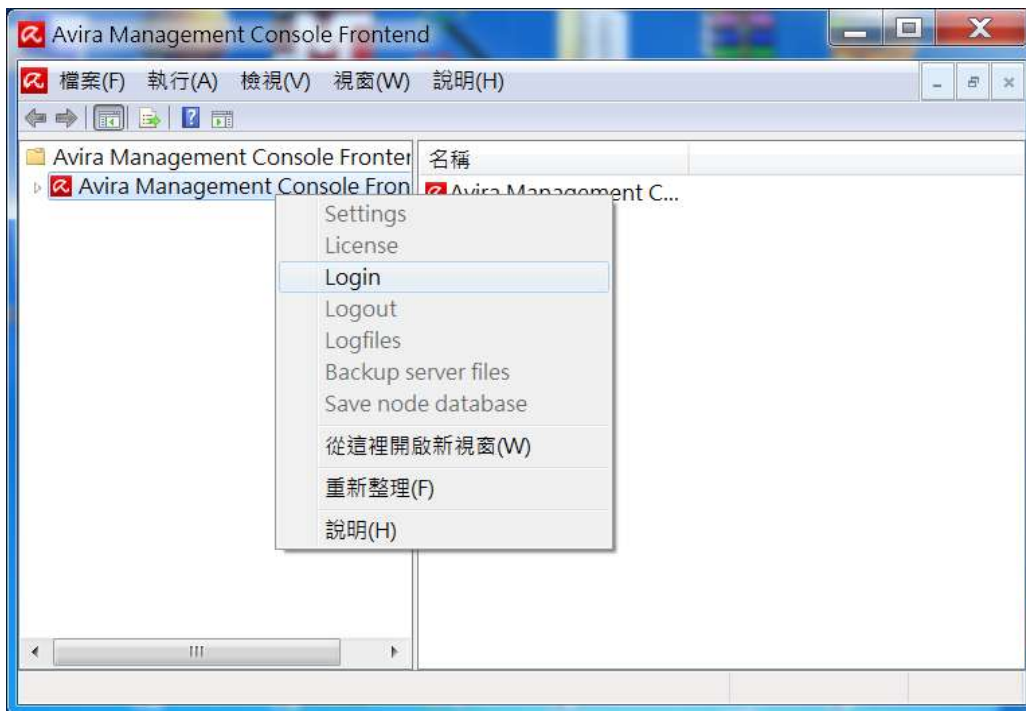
Avira Management Console Frontend

檔案(F) 執行(A) 檢視(V) 視窗(W) 說明(H)

Avira Management Console Fronter

Avira Management Console Fron

名稱

Avira Management C...

Settings
License
Login
Logout
Logfiles
Backup server files
Save node database
從這裡開啟新視窗(W)
重新整理(F)
說明(H)